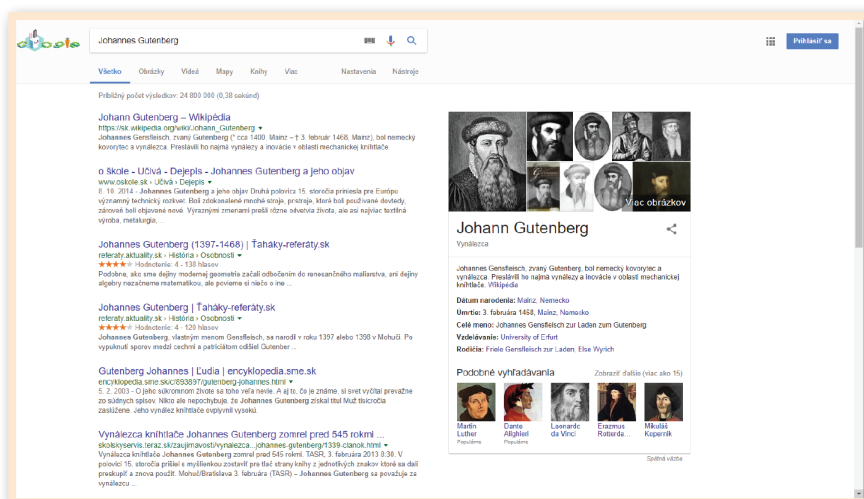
Johannes Gutenberg

Prihlásiť sa

Všetko Obrázky Videá Mapy Knihy Viac Nastavenia Nástroje

Približný počet výsledkov: 24 800 000 (0,38 sekúnd)

Johann Gutenberg – Wikipédia
https://sk.wikipedia.org/wiki/Johann_Gutenberg
Johannes Gensfleisch, zvaný Gutenberg (* cca 1400, Mainz – † 3. február 1468, Mainz), bol nemecký kovorytec a vynálezca. Preslávili ho najmä vynálezy a inovácie v oblasti mechanickej kníhtlače.

o škole - Učivá - Dejepis - Johannes Gutenberg a jeho objav
www.oskole.sk › Učivá › Dejepis
8. 10. 2014 - Johannes Gutenberg a jeho objav Druhá polovica 15. storočia priniesla pre Európu významný technický rozkvet. Boli zdokonalené mnohé stroje, prístroje, ktoré boli používané dovtedy, zároveň boli objavené nové. Výrazným zmenami prešli rôzne odvetvia života, ale asi najviac textilná výroba, metalurgia,...

Johannes Gutenberg (1397-1468) | Ťaháky-referáty.sk
referaty.aktuality.sk › História › Osobnosti
★★★★ Hodnotenie: 4 - 138 hlasov
Podobne, ako sme dejiny modernej geometrie začali odbočením do renesančného maliarstva, aj dejiny algebry nezačneme matematikou, ale povieme si niečo o ine ...

Johannes Gutenberg | Ťaháky-referáty.sk
referaty.aktuality.sk › História › Osobnosti
★★★★ Hodnotenie: 4 - 120 hlasov
Johannes Gutenberg, vlastným menom Gensfleisch, sa narodil v roku 1397 alebo 1398 v Mohuči. Po vyuçnutí sporov medzi cechmi a patriciátom odišiel Gutenber ...

Gutenberg Johannes | Ľudia | encyklopedia.sme.sk
encyklopedia.sme.sk/c/693897/gutenberg-johannes.html
5. 2. 2003 - O jeho súkromnom živote sa toho veľa nevie. A aj to, čo je známe, si svet vyčítal prevažne zo súdnych spisov. Nikto ale nepochybuje, že Johannes Gutenberg získal titul Muž tisícročia zaslúžene. Jeho vynález kníhtlače ovplyvnil vysokú.

Vynálezca kníhtlače Johannes Gutenberg zomrel pred 545 rokmi ...
skoleservis.teraz.sk/zaujimavosti/vynalezca...johannes-gutenberg/1339-clanok.html
Vynálezca kníhtlače Johannes Gutenberg zomrel pred 545 rokmi. TASR, 3. februára 2013 8:36. V polovici 15. storočia prišiel s myšlienkou zostaviť pre tlač strany knihy z jednotlivých znakov ktoré sa dali preskupiť a znova použiť. Mohuč/Bratislava 3. februára (TASR) – Johannes Gutenberg sa považuje za vynálezcu ...

Viac obrázkov

Johann Gutenberg
Vynálezca

Johannes Gensfleisch, zvaný Gutenberg, bol nemecký kovorytec a vynálezca. Preslávili ho najmä vynálezy a inovácie v oblasti mechanickej kníhtlače. Wikipédia

Dátum narodenia: Mainz, Nemecko
Úmrtie: 3. februára 1468, Mainz, Nemecko
Celé meno: Johannes Gensfleisch zur Laden zum Gutenberg
Vzdelávanie: University of Erfurt
Rodičia: Friele Gensfleisch zur Laden, Else Wyrich

Podobné vyhľadávania
Zobraziť ďalšie (viac ako 15)

Martin Luther Populárne
Dante Alighieri Populárne
Leonardo da Vinci
Erazmus Rotterda...
Mikuláš Kopernik

Spätná väzba